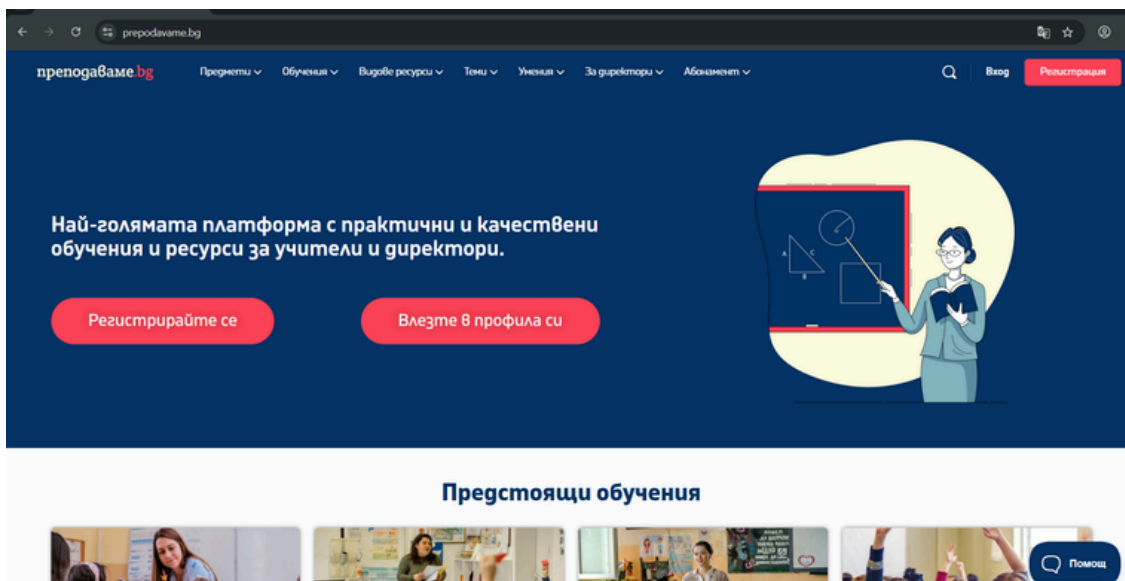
prepodavame.bg

преподаваме.bg Предмети Обучения Видове ресурси Теми Умения За директори Абонамент Вход Регистрация

Най-голямата платформа с практични и качествени обучения и ресурси за учители и директори.

Регистрирайте се

Влезте в профила си

Предстоящи обучения

Помощ